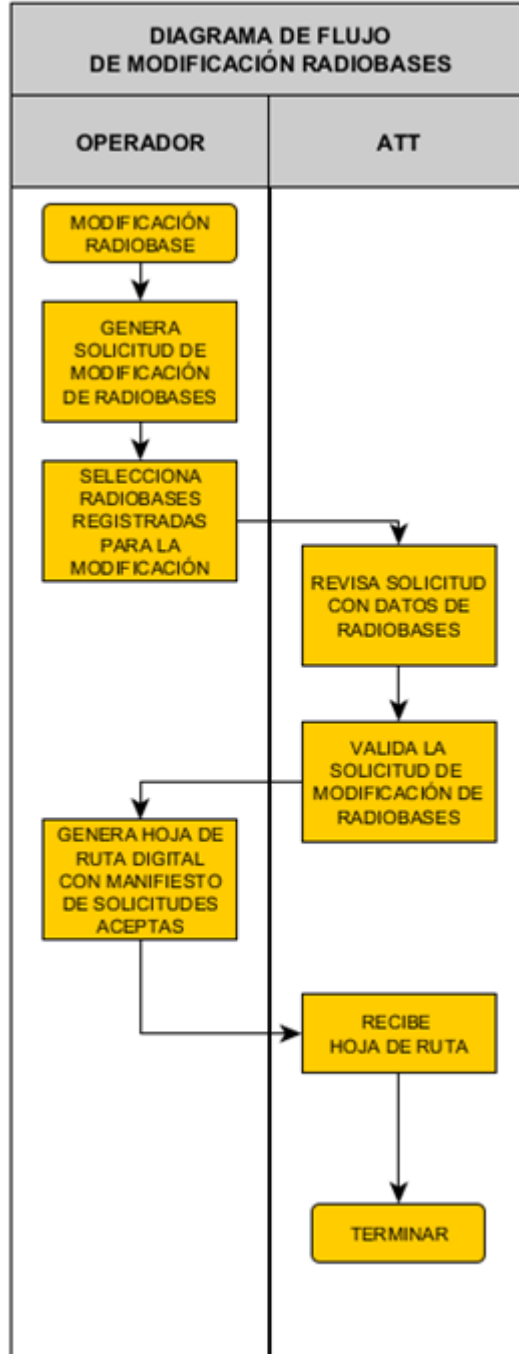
DIAGRAMA DE FLUJO
DE MODIFICACIÓN RADIOBASES

OPERADOR

ATT

MODIFICACIÓN RADIOBASE

GENERA SOLICITUD DE MODIFICACIÓN DE RADIOBASES

SELECCIONA RADIOBASES REGISTRADAS PARA LA MODIFICACIÓN

REVISA SOLICITUD CON DATOS DE RADIOBASES

VALIDA LA SOLICITUD DE MODIFICACIÓN DE RADIOBASES

GENERA HOJA DE RUTA DIGITAL CON MANIFIESTO DE SOLICITUDES ACEPTAS

RECIBE HOJA DE RUTA

TERMINAR